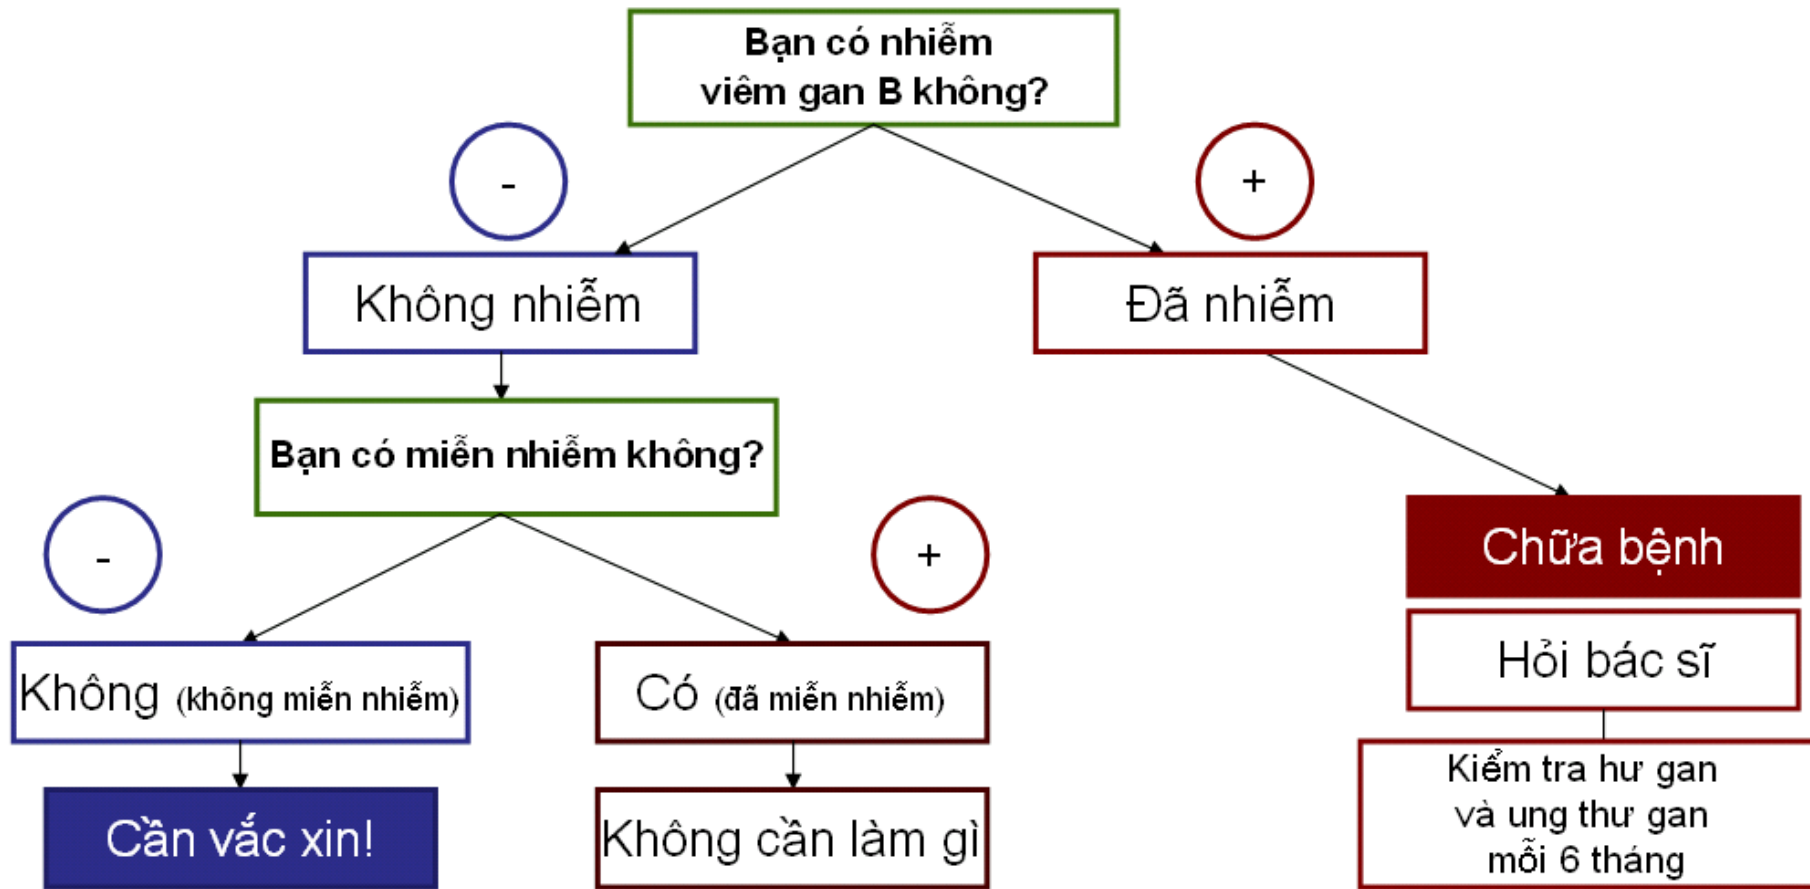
Bạn có nhiễm viêm gan B không?

-

+

Không nhiễm

Đã nhiễm

Bạn có miễn nhiễm không?

-

+

Chữa bệnh

Hỏi bác sĩ

Không (không miễn nhiễm)

Có (đã miễn nhiễm)

Kiểm tra hư gan và ung thư gan mỗi 6 tháng

Cần vắc xin!

Không cần làm gì